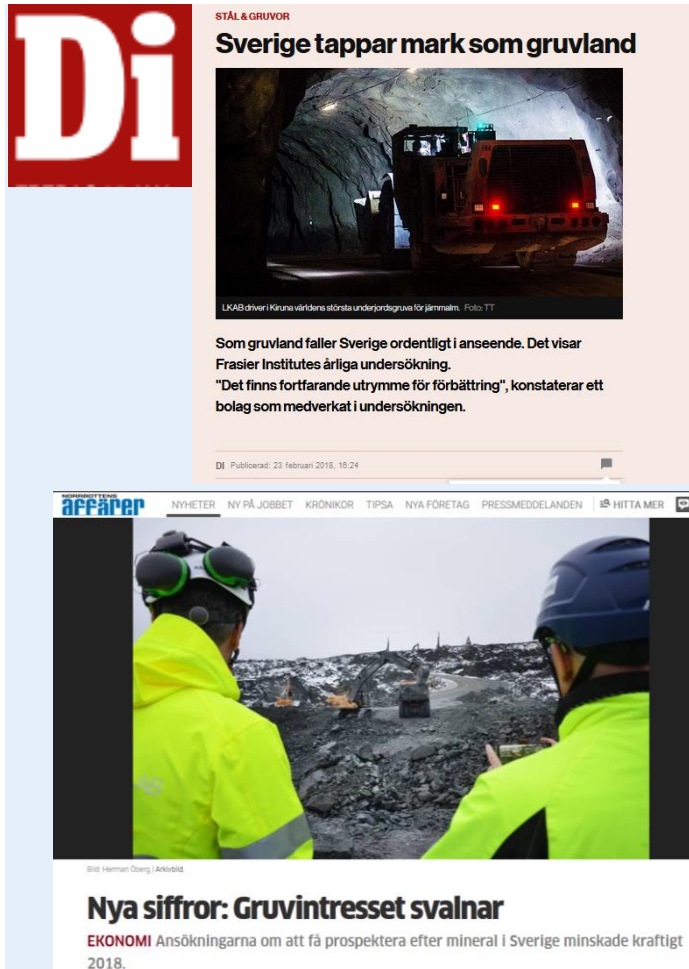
Di

STÅL & GRUVOR

Sverige tappar mark som gruvland

LKAB driver i Kiruna världens största underjordsgruva för järnmalm. Foto: TT

Som gruvland faller Sverige ordentligt i anseende. Det visar Frasier Institutes årliga undersökning.
"Det finns fortfarande utrymme för förbättring", konstaterar ett bolag som medverkat i undersökningen.

DI Publicerad: 23 februari 2018, 16:24

NORRBOTTENS affärer NYHETER NY PÅ JOBBET KRÖNIKOR TIPSA NYA FÖRETAG PRESSMEDDELANDEN HITTA MER

Bild: Herman Öberg | Arkivbild.

Nya siffror: Gruvintresset svalnar

EKONOMI Ansökningarna om att få prospektera efter mineral i Sverige minskade kraftigt 2018.